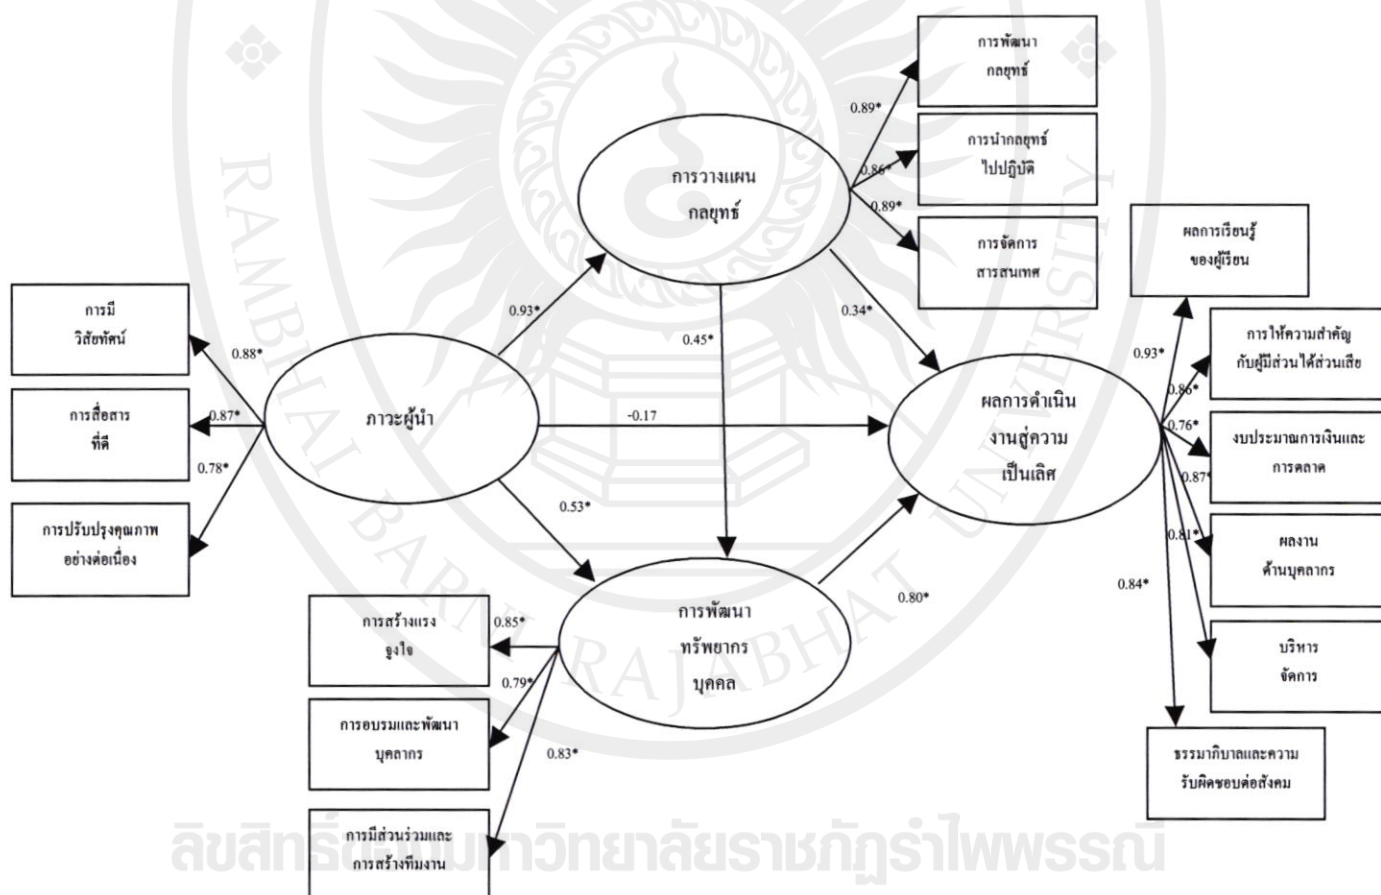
การพัฒนา กลยุทธ์

การนำกลยุทธ์ ไปปฏิบัติ

การจัดการ สารสนเทศ

0.89*

0.86*

0.89*

การวางแผน กลยุทธ์

ผลการเรียนรู้ ของผู้เรียน

การให้ความสำคัญ กับผู้มีส่วนได้ส่วนเสีย

งบประมาณการเงินและ การตลาด

ผลงาน ด้านบุคลากร

บริหาร จัดการ

ธรรมาภิบาลและความ รับผิดชอบต่อสังคม

0.93*

0.86*

0.76*

0.87*

0.81*

0.84*

การมี วิสัยทัศน์

การสื่อสาร ที่ดี

การปรับปรุงคุณภาพ อย่างต่อเนื่อง

0.88*

0.87*

0.78*

ภาวะผู้นำ

0.93*

0.45*

0.34*

-0.17

0.53*

ผลการดำเนิน งานสู่ความ เป็นเลิศ

0.80*

การพัฒนา ทรัพยากร บุคคล

การสร้างแรง จูงใจ

การอบรมและพัฒนา บุคลากร

การมีส่วนร่วมและ การสร้างทีมงาน

0.85*

0.79*

0.83*

RAMBHAI BARNI RAJABHAT UNIVERSITY

ลิขสิทธิ์ของมหาวิทยาลัยราชภัฏรำไพพรรณี